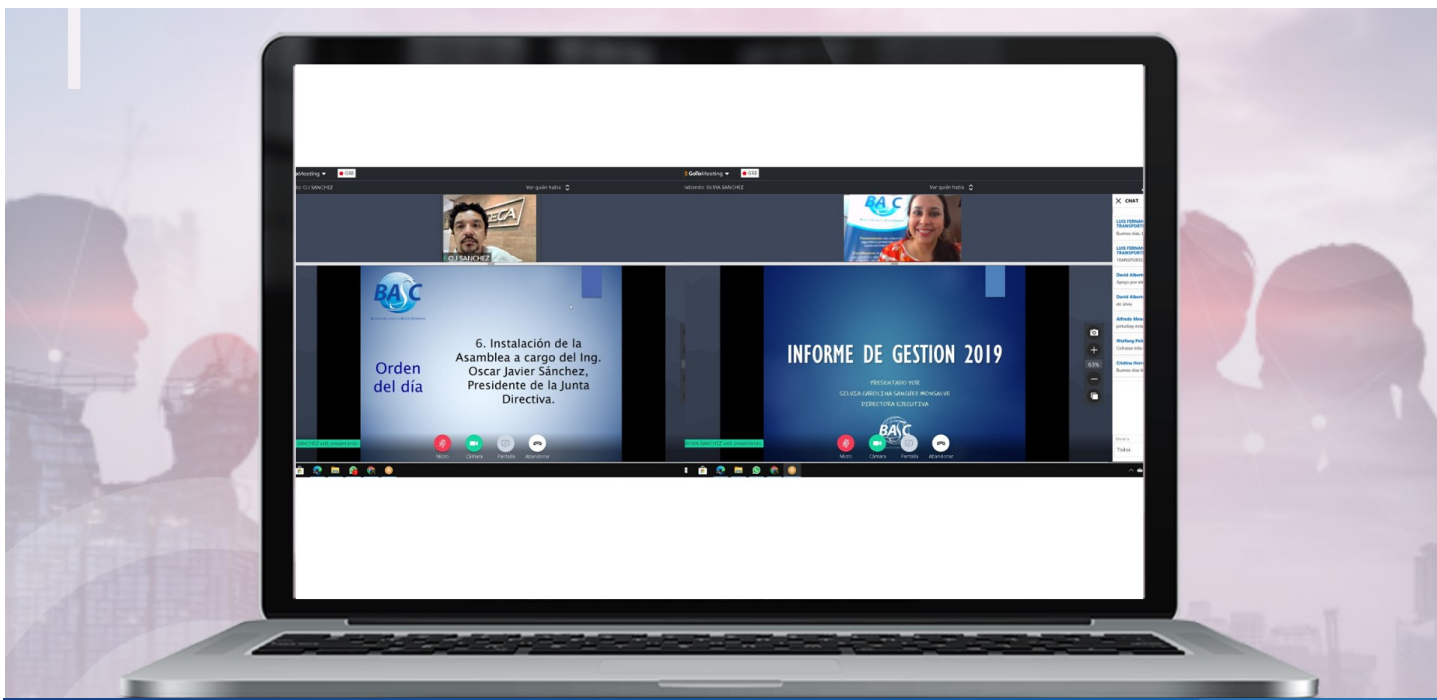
Meeting ▾ GR

O.J SANCHEZ

Ver quién habla

O.J SANCHEZ

BASC

Orden del día

6. Instalación de la Asamblea a cargo del Ing. Oscar Javier Sánchez, Presidente de la Junta Directiva.

Micro Cámara Pantalla Abandonar

GoToMeeting ▾ GR

SILVIA SANCHEZ

Ver quién habla

BASC

INFORME DE GESTION 2019

PRESENTADO POR
SILVIA CAROLINA SANCHEZ MONSALVE
DIRECTORA EJECUTIVA

BASC

Micro Cámara Pantalla Abandonar

X CHAT

LUIS FERNANDO
TRANSPORTE

LUIS FERNANDO
TRANSPORTE

David Albert

David Albert

Alfredo

Wolfang

Cristina

63%

Todos